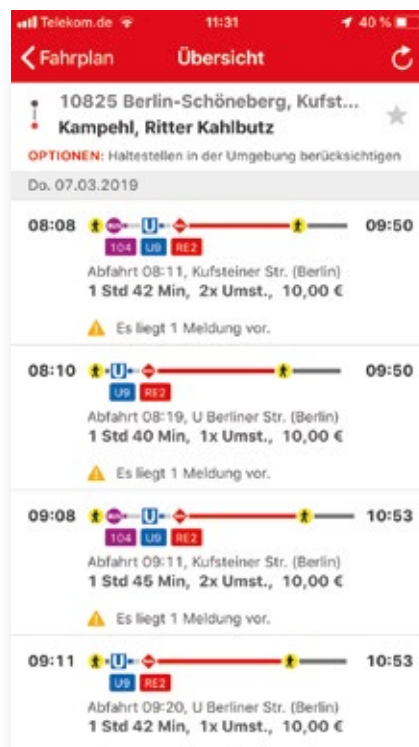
Telekom.de 11:31 40 %

Fahrplan Übersicht

10825 Berlin-Schöneberg, Kufst...
Kampehl, Ritter Kahlbutz

OPTIONEN: Haltestellen in der Umgebung berücksichtigen

Do. 07.03.2019

08:08 09:50
104 U9 RE2
Abfahrt 08:11, Kufsteiner Str. (Berlin)
1 Std 42 Min, 2x Umst., 10,00 €
Es liegt 1 Meldung vor.

08:10 09:50
U9 RE2
Abfahrt 08:19, U Berliner Str. (Berlin)
1 Std 40 Min, 1x Umst., 10,00 €
Es liegt 1 Meldung vor.

09:08 10:53
104 U9 RE2
Abfahrt 09:11, Kufsteiner Str. (Berlin)
1 Std 45 Min, 2x Umst., 10,00 €
Es liegt 1 Meldung vor.

09:11 10:53
U9 RE2
Abfahrt 09:20, U Berliner Str. (Berlin)
1 Std 42 Min, 1x Umst., 10,00 €